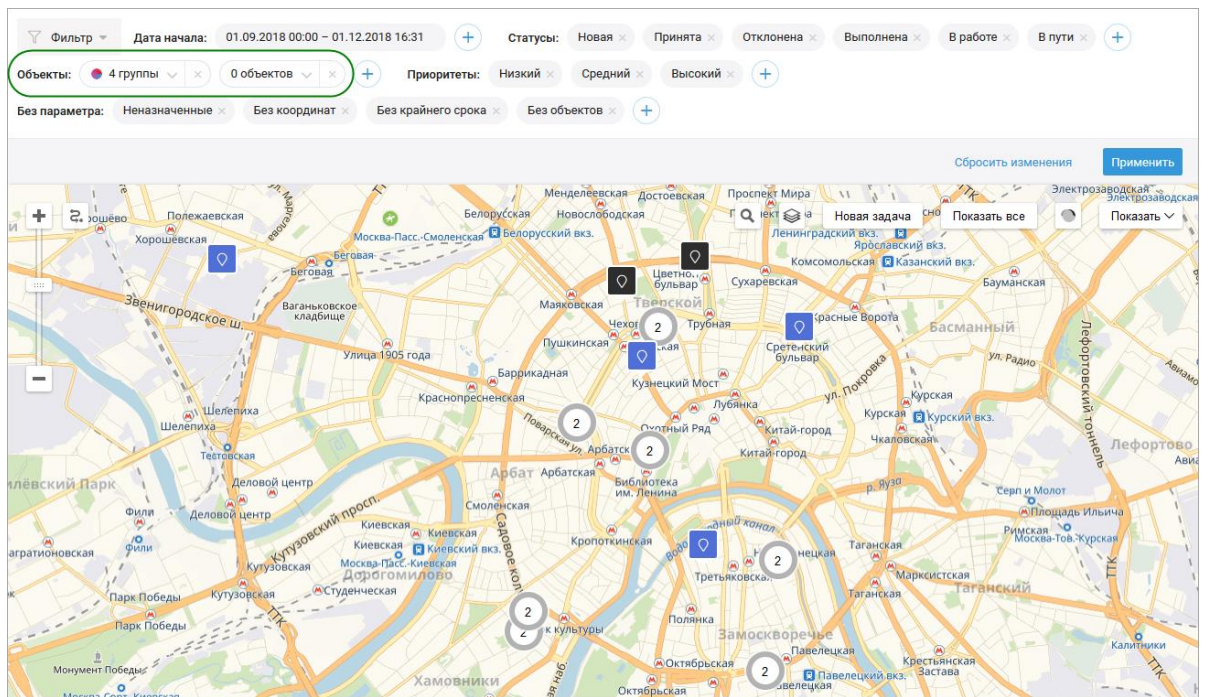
Фильтр
Дата начала: 01.09.2018 00:00 – 01.12.2018 16:31
Статусы: Новая Принята Отклонена Выполнена В работе В пути
Объекты: 4 группы 0 объектов
Приоритеты: Низкий Средний Высокий
Без параметра: Неназначенные Без координат Без крайнего срока Без объектов

Сбросить изменения
Применить

Новая задача
Показать все
Показать

Полежаевская
Хорошёвская
Беговая
Менделеевская
Достоевская
Белорусская
Новослободская
Проспект Мира
Москва-Пасс.-Смоленская
Белорусский вкз.
Ленинградский вкз.
Ярославский вкз.
Комсомольская
Казанский вкз.
Цветной бульвар
Сухаревская
Бауманская
Ваганьковское кладбище
Маяковская
Тверской
Звенигородское ш.
Чехов
Трубная
Красные Ворота
Басманный
Пушкинская
Сретенский бульвар
Лефортовский тоннель
Улица 1905 года
Кузнецкий Мост
ул. Радио
Баррикадная
Краснопресненская
Лубянка
ул. Покровка
Курская
Шелепиха
Курский вкз.
Шелепиха
Охотный Ряд
Китай-город
Чкаловская
Лефортово
Поварская ул.
Тестовская
Арбатская
Китай-город
Арбат
Арбатская
Библиотека им. Ленина
р. Яуза
Деловой центр
Смоленская
Серп и Молот
Филёвский Парк
Деловой центр
Площадь Ильича
Фили
Кутузовский просп.
Кропоткинская
Водоотводный канал
Римская
Фили
Киевская
Киевская
Москва-Тов.-Курская
Багратионовская
Киевская
Киевский вкз.
Таганская
Кутузовская
Москва-Пасс.-Киевская
Третьяковская
Марксистская
Дорогомилово
Таганская
Таганский
Студенческая
Кутузовская
Парк Победы
Садовое кол.
Парк культуры
Парк Победы
Полянка
Замоскворечье
Павелецкая
Калитники
Монумент Победы
Хамовники
Октябрьская
Павелецкий вкз.
Крестьянская Застава
Октябрьская
Павелецкая
Пролетарская
Электрозаводская
Авиа
ТТК
2
2
2
2
2
2
2